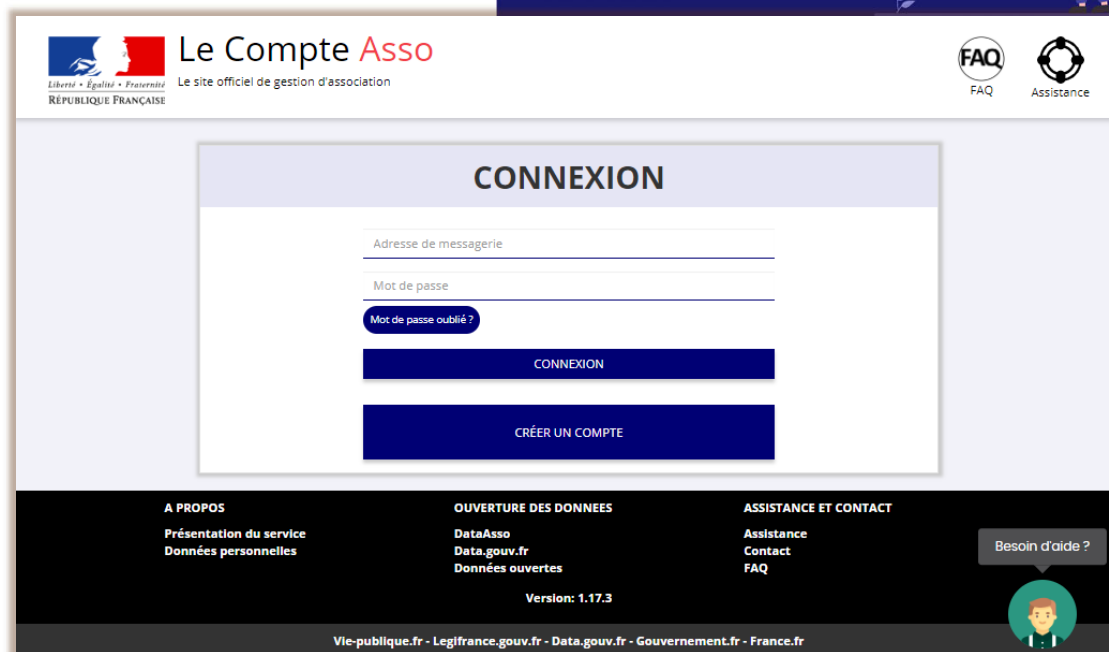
Liberté • Égalité • Fraternité
RÉPUBLIQUE FRANÇAISE

Le Compte Asso
Le site officiel de gestion d'association

FAQ
FAQ
Assistance

CONNEXION

Adresse de messagerie

Mot de passe

Mot de passe oublié ?

CONNEXION

CRÉER UN COMPTE

A PROPOS
Présentation du service
Données personnelles

OUVERTURE DES DONNEES
DataAsso
Data.gouv.fr
Données ouvertes

ASSISTANCE ET CONTACT
Assistance
Contact
FAQ

Besoin d'aide ?

Version: 1.17.3

Vie-publique.fr - Legifrance.gouv.fr - Data.gouv.fr - Gouvernement.fr - France.fr